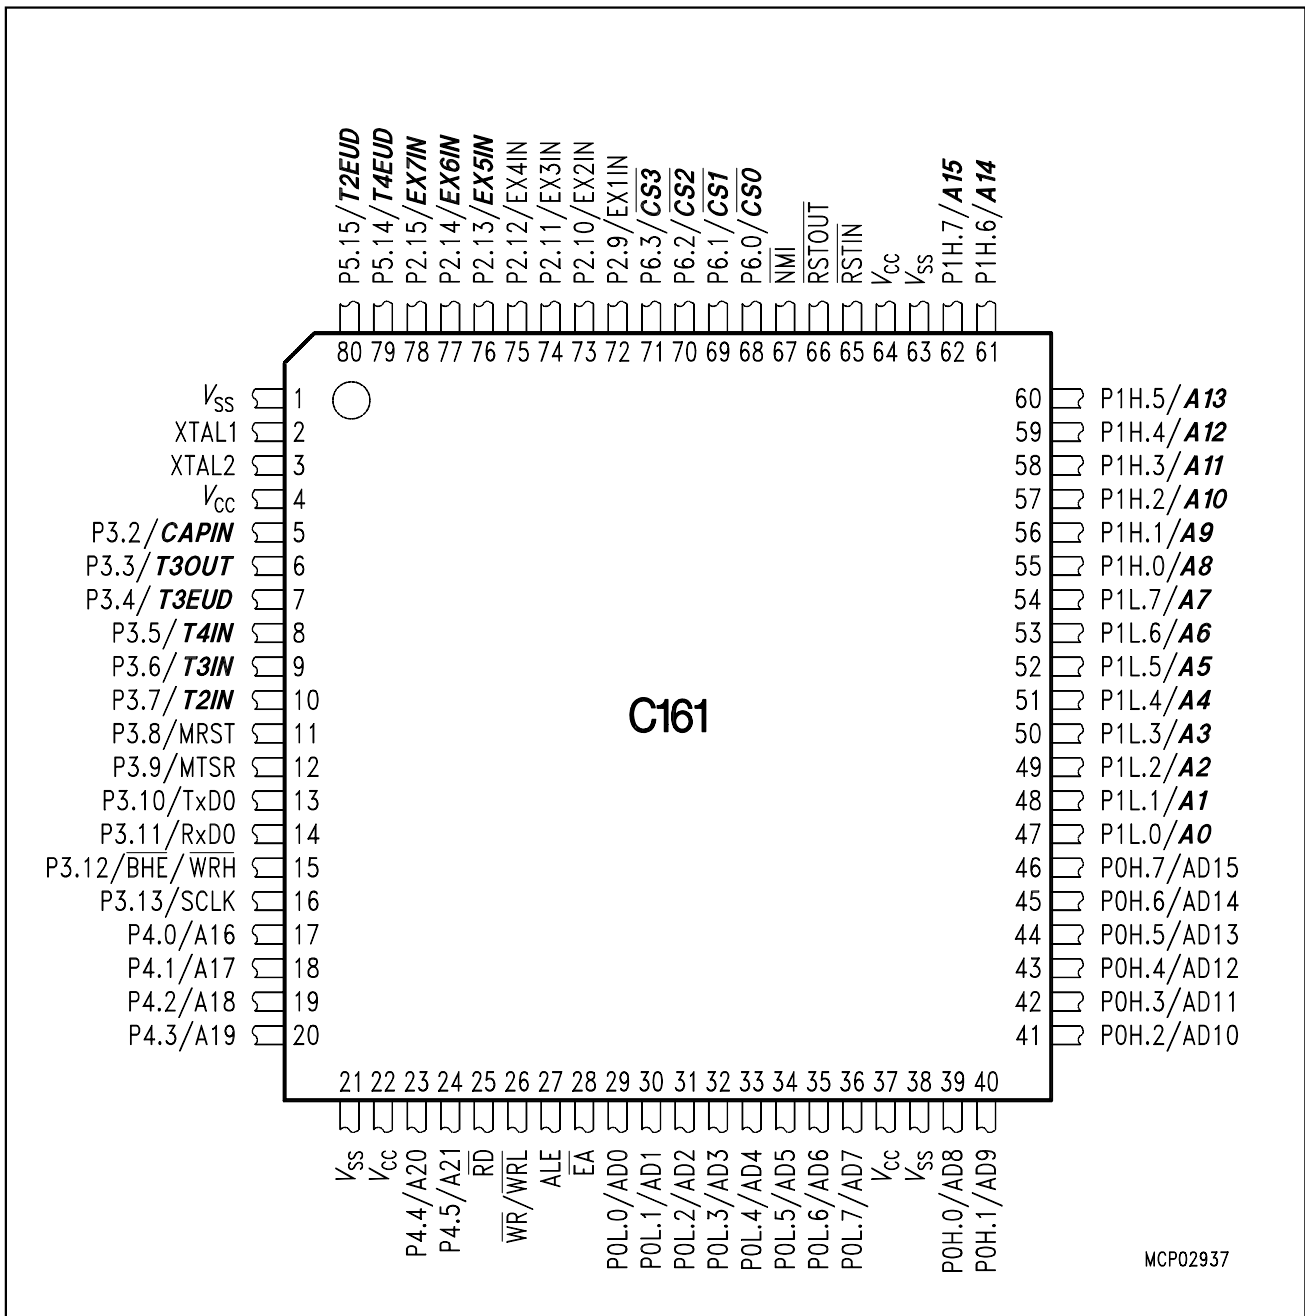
P5.15/T2EUD
P5.14/T4EUD
P2.15/EX7IN
P2.14/EX6IN
P2.13/EX5IN
P2.12/EX4IN
P2.11/EX3IN
P2.10/EX2IN
P2.9/EX1IN
P6.3/$\overline{CS3}$
P6.2/$\overline{CS2}$
P6.1/$\overline{CS1}$
P6.0/$\overline{CS0}$
$\overline{NMI}$
$\overline{RSTOUT}$
$\overline{RSTIN}$
$V_{CC}$
$V_{SS}$
P1H.7/A15
P1H.6/A14

80 79 78 77 76 75 74 73 72 71 70 69 68 67 66 65 64 63 62 61

$V_{SS}$ 1
XTAL1 2
XTAL2 3
$V_{CC}$ 4
P3.2/CAPIN 5
P3.3/T3OUT 6
P3.4/T3EUD 7
P3.5/T4IN 8
P3.6/T3IN 9
P3.7/T2IN 10
P3.8/MRST 11
P3.9/MTSR 12
P3.10/TxD0 13
P3.11/RxD0 14
P3.12/$\overline{BHE}$/$\overline{WRH}$ 15
P3.13/SCLK 16
P4.0/A16 17
P4.1/A17 18
P4.2/A18 19
P4.3/A19 20

C161

60 P1H.5/A13
59 P1H.4/A12
58 P1H.3/A11
57 P1H.2/A10
56 P1H.1/A9
55 P1H.0/A8
54 P1L.7/A7
53 P1L.6/A6
52 P1L.5/A5
51 P1L.4/A4
50 P1L.3/A3
49 P1L.2/A2
48 P1L.1/A1
47 P1L.0/A0
46 P0H.7/AD15
45 P0H.6/AD14
44 P0H.5/AD13
43 P0H.4/AD12
42 P0H.3/AD11
41 P0H.2/AD10

21 22 23 24 25 26 27 28 29 30 31 32 33 34 35 36 37 38 39 40

$V_{SS}$
$V_{CC}$
P4.4/A20
P4.5/A21
$\overline{RD}$
$\overline{WR}$/$\overline{WRL}$
ALE
$\overline{EA}$
P0L.0/AD0
P0L.1/AD1
P0L.2/AD2
P0L.3/AD3
P0L.4/AD4
P0L.5/AD5
P0L.6/AD6
P0L.7/AD7
$V_{CC}$
$V_{SS}$
P0H.0/AD8
P0H.1/AD9

MCP02937